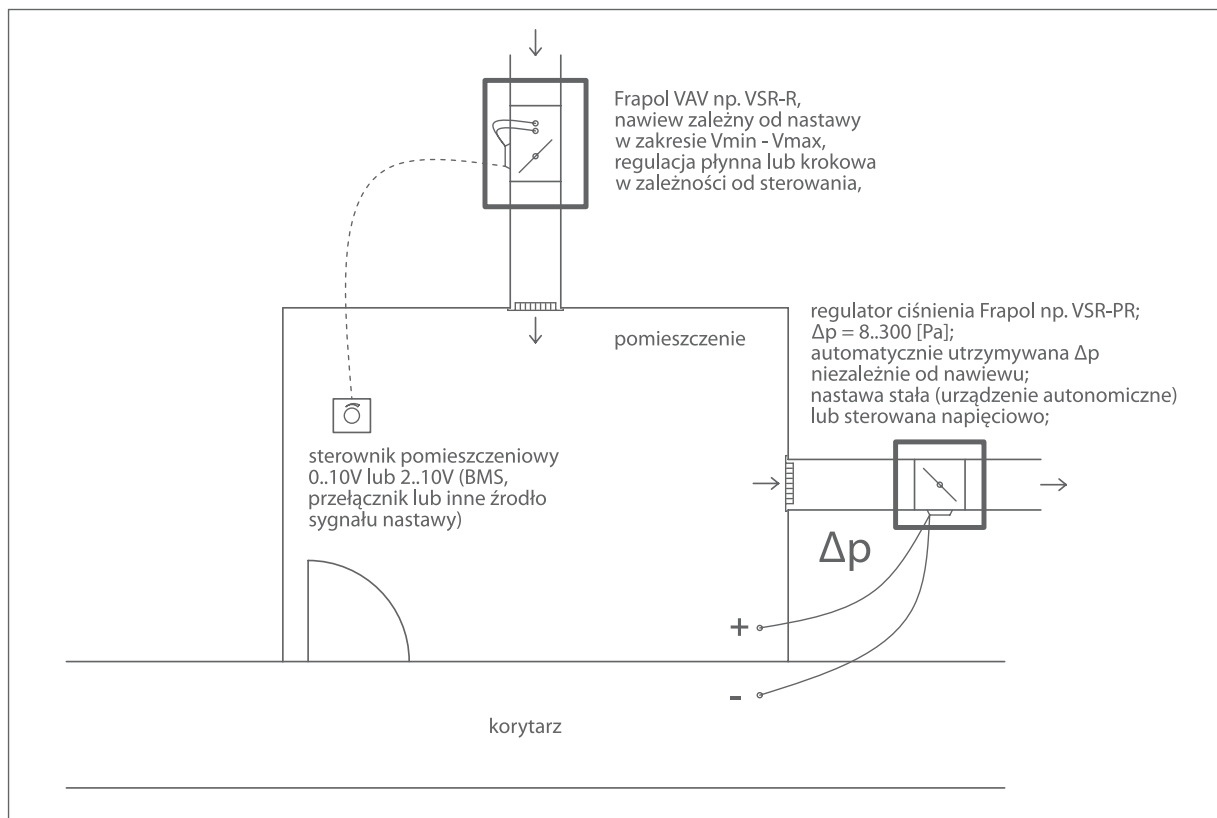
Frapol VAV np. VSR-R,
nawiew zależny od nastawy
w zakresie Vmin - Vmax,
regulacja płynna lub krokowa
w zależności od sterowania,

regulator ciśnienia Frapol np. VSR-PR;
$\Delta p$ = 8..300 [Pa];
automatycznie utrzymywana $\Delta p$
niezależnie od nawiewu;
nastawa stała (urządzenie autonomiczne)
lub sterowana napięciowo;

pomieszczenie

sterownik pomieszczeniowy
0..10V lub 2..10V (BMS,
przełącznik lub inne żrodło
sygnału nastawy)

$\Delta p$

+

-

korytarz